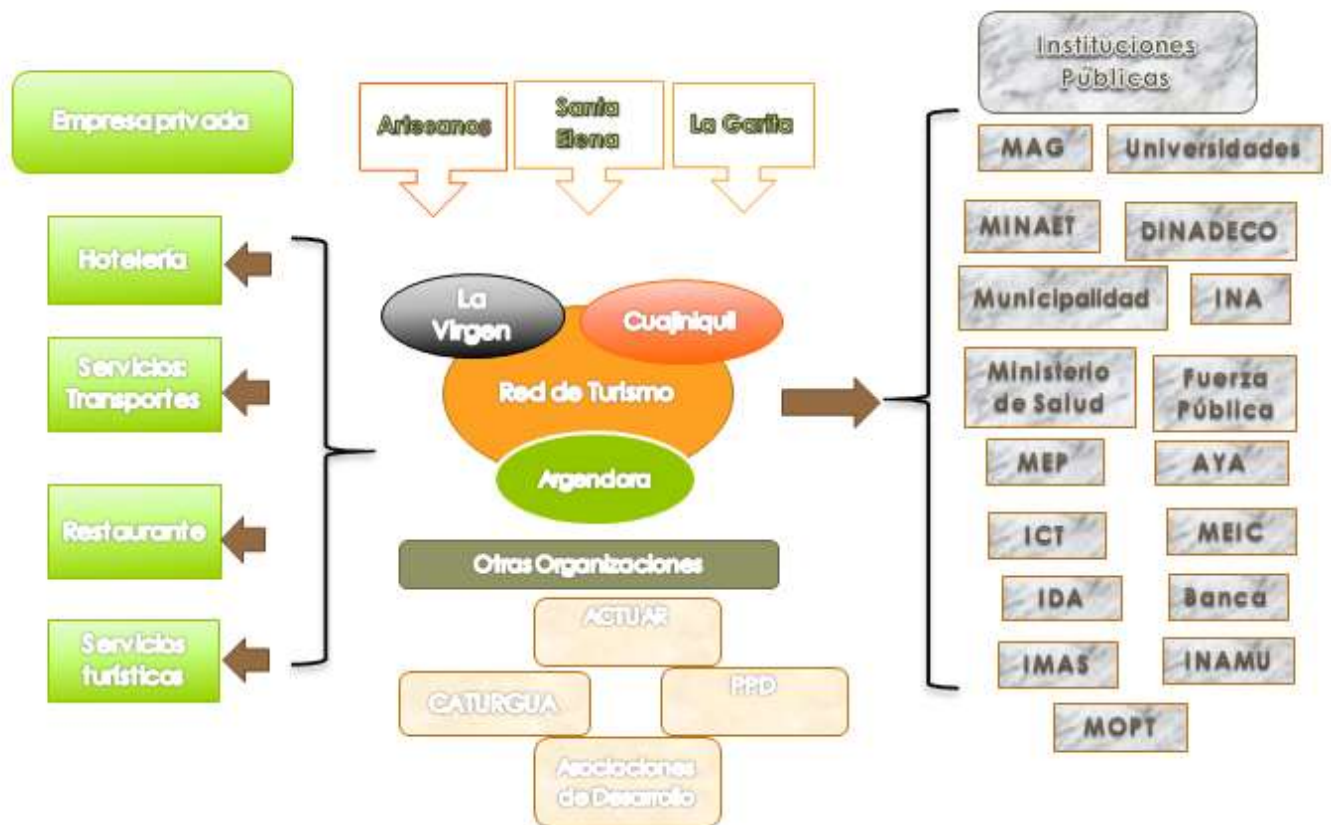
Empresa privada

Hotelería

Servicios: Transportes

Restaurante

Servicios turísticos

Artesanos

Santa Elena

La Garita

La Virgen

Cuajiniquil

Red de Turismo

Argendora

Otras Organizaciones

ACTUAR

CATURGUA

PPD

Asociaciones de Desarrollo

Instituciones Públicas

MAG

Universidades

MINAET

DINADECO

Municipalidad

INA

Ministerio de Salud

Fuerza Pública

MEP

AYA

ICT

MEIC

IDA

Banca

IMAS

INAMU

MOPT